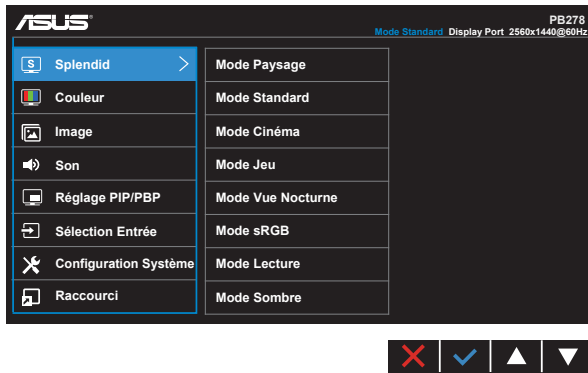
ASUS

PB278
Mode Standard Display Port 2560x1440@60Hz

S Splendid
Couleur
Image
Son
Réglage PIP/PBP
Sélection Entrée
Configuration Système
Raccourci

Mode Paysage
Mode Standard
Mode Cinéma
Mode Jeu
Mode Vue Nocturne
Mode sRGB
Mode Lecture
Mode Sombre